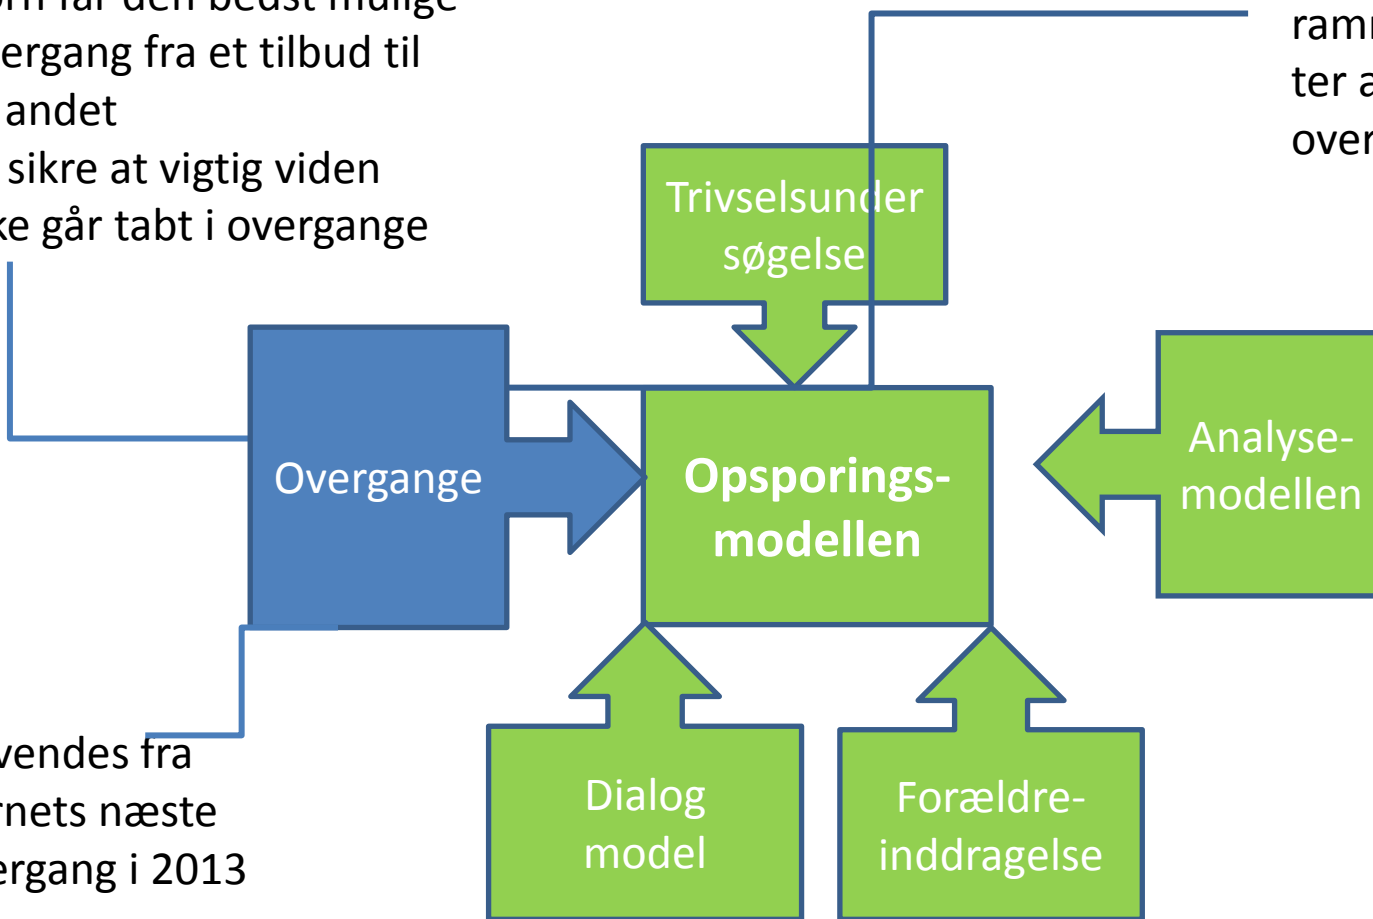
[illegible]rn får den bedst mulige
ergang fra et tilbud til
andet
sikre at vigtig viden
ke går tabt i overgange

ram
ter a
over

Trivselsundersøgelse

Overgange

Opsporings-modellen

Analyse-modellen

Dialog model

Forældre-inddragelse

vendes fra
rnets næste
ergang i 2013